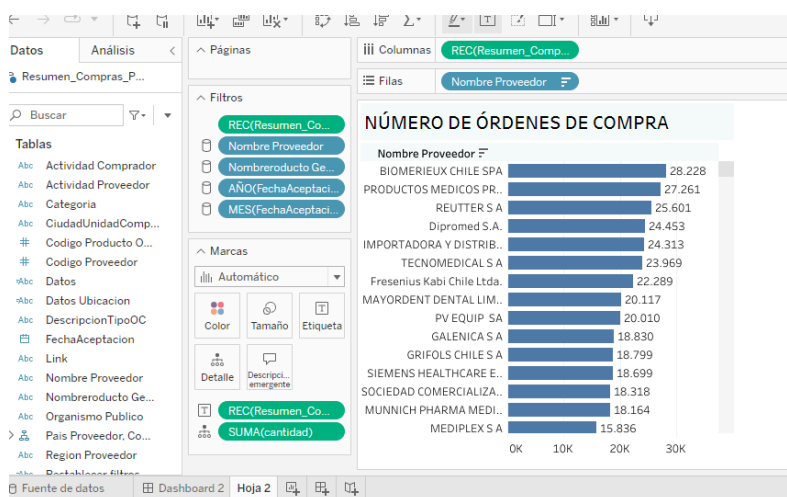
Datos Análisis

Resumen_Compras_P...

Buscar

Tablas

Abc Actividad Comprador
Abc Actividad Proveedor
Abc Categoria
Abc CiudadUnidadComp...
# Codigo Producto O...
# Codigo Proveedor
Abc Datos
Abc Datos Ubicacion
Abc DescripcionTipoOC
FechaAceptacion
Abc Link
Abc Nombre Proveedor
Abc Nombreroducto Ge...
Abc Organismo Publico
Pais Proveedor, Co...
Abc Region Proveedor
Abc Restablecer filtros

Páginas

Filtros

REC(Resumen_Co...
Nombre Proveedor
Nombreroducto Ge...
AÑO(FechaAceptaci...
MES(FechaAceptaci...

Marcas

Automático

Color Tamaño Etiqueta
Detalle Descripci... emergente

REC(Resumen_Co...
SUMA(cantidad)

Columnas REC(Resumen_Comp...

Filas Nombre Proveedor

NÚMERO DE ÓRDENES DE COMPRA

Nombre Proveedor

| Nombre Proveedor | |
|---|---|
| BIOMERIEUX CHILE SPA | 28.228 |
| PRODUCTOS MEDICOS PR.. | 27.261 |
| REUTTER S A | 25.601 |
| Dipromed S.A. | 24.453 |
| IMPORTADORA Y DISTRIB.. | 24.313 |
| TECNOMEDICAL S A | 23.969 |
| Fresenius Kabi Chile Ltda. | 22.289 |
| MAYORDENT DENTAL LIM.. | 20.117 |
| PV EQUIP SA | 20.010 |
| GALENICA S A | 18.830 |
| GRIFOLS CHILE S A | 18.799 |
| SIEMENS HEALTHCARE E.. | 18.699 |
| SOCIEDAD COMERCIALIZA.. | 18.318 |
| MUNNICH PHARMA MEDI.. | 18.164 |
| MEDIPLEX S A | 15.836 |

0K 10K 20K 30K

Fuente de datos Dashboard 2 Hoja 2